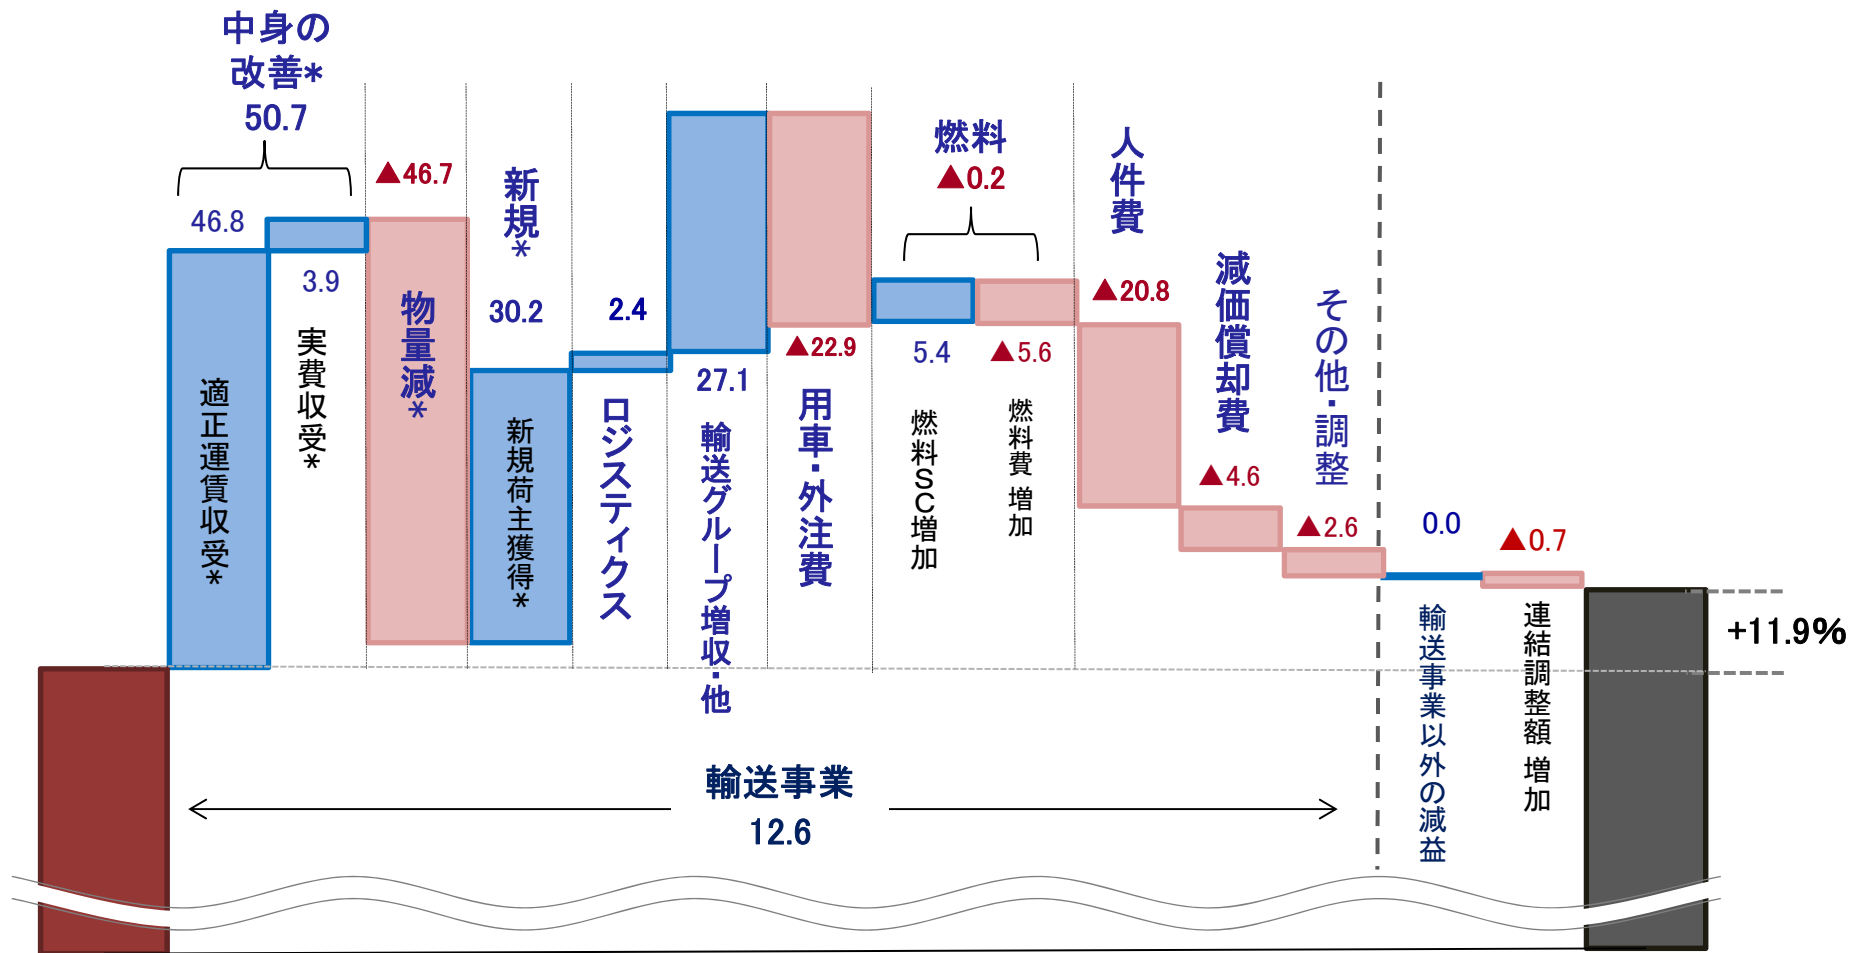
中身の改善＊
50.7

46.8
3.9
適正運賃収受＊
実費収受＊

▲46.7
物量減＊

新規＊
30.2
新規荷主獲得＊

2.4
ロジスティクス

27.1
輸送グループ増収・他

▲22.9
用車・外注費

燃料
▲0.2
5.4
燃料SC増加
▲5.6
燃料費 増加

人件費
▲20.8

減価償却費
▲4.6

その他・調整
▲2.6

0.0
輸送事業以外の減益

▲0.7
連結調整額 増加

+11.9%

輸送事業
12.6